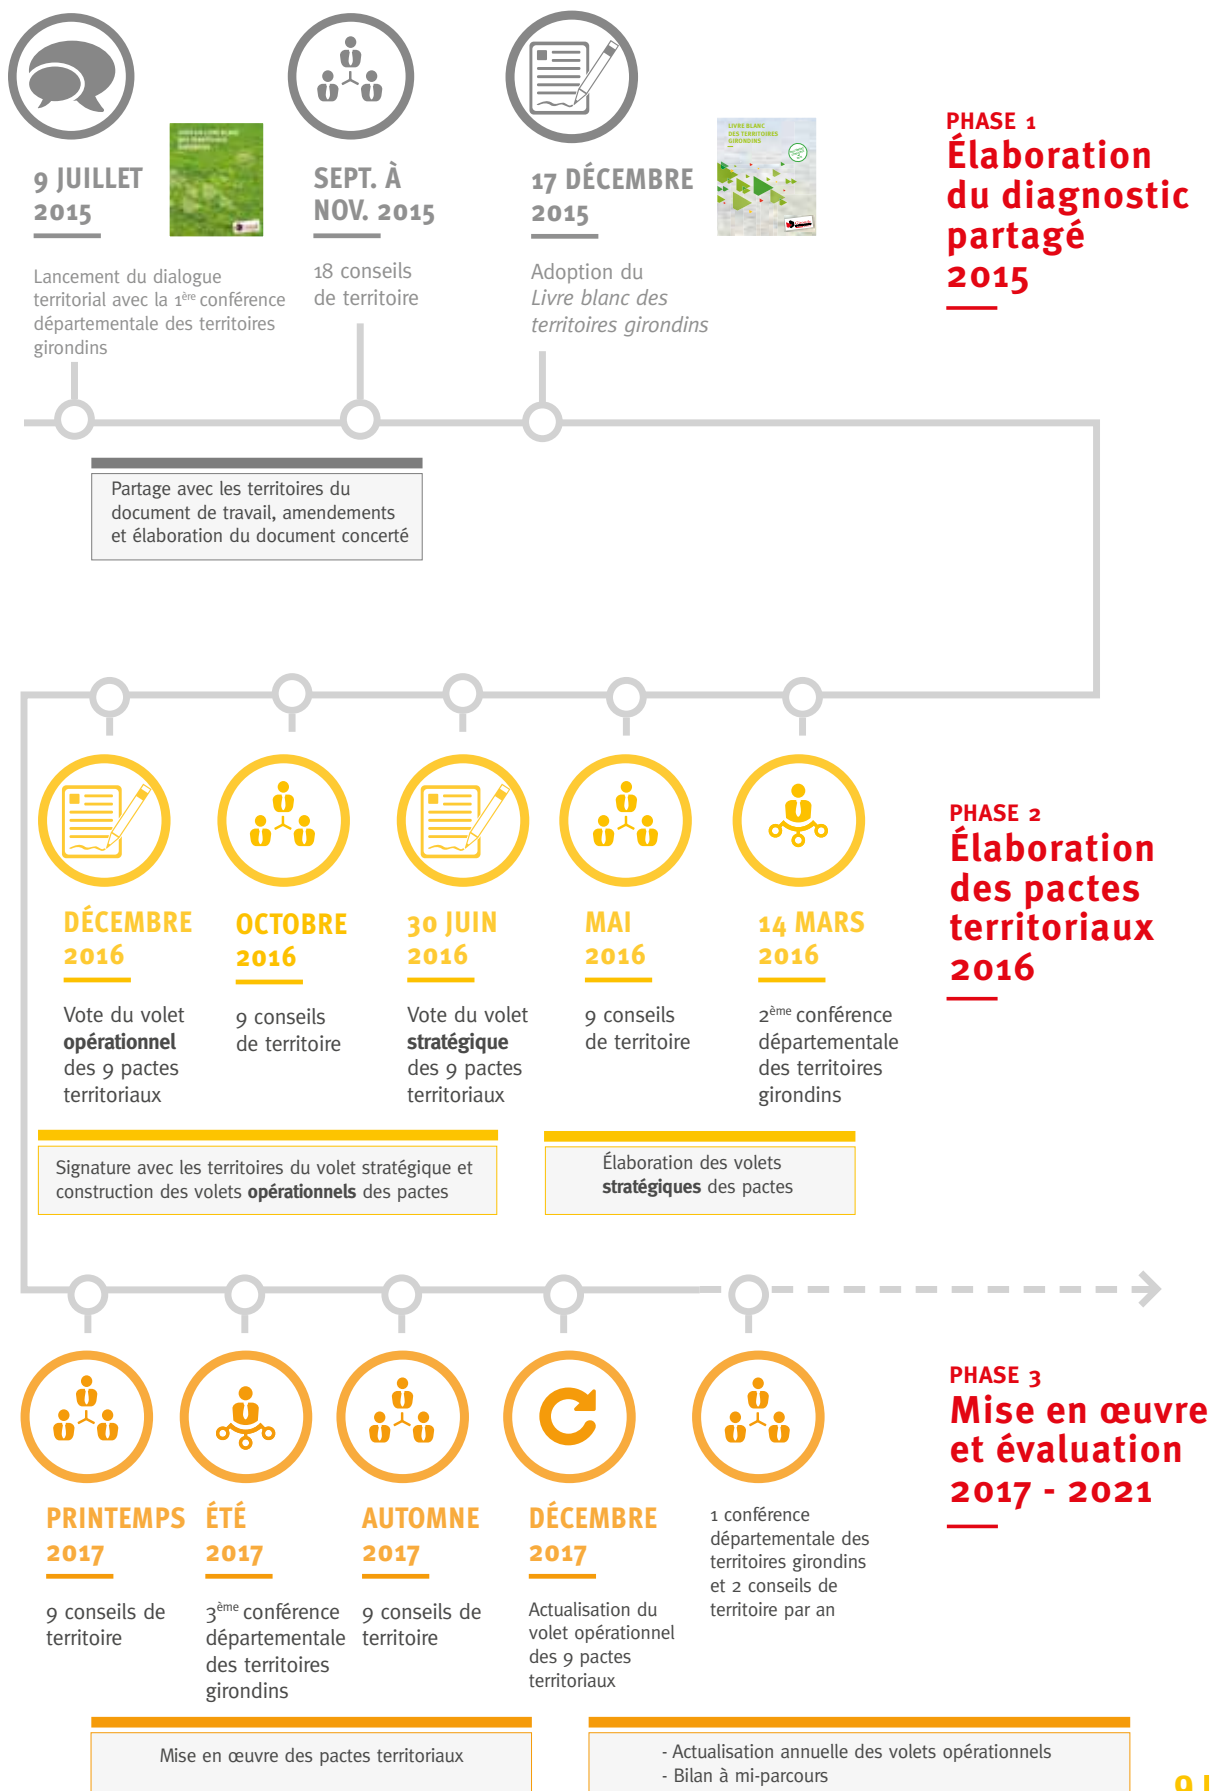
9 JUILLET 2015

Lancement du dialogue territorial avec la 1$^{ère}$ conférence départementale des territoires girondins

SEPT. À NOV. 2015

18 conseils de territoire

17 DÉCEMBRE 2015

Adoption du *Livre blanc des territoires girondins*

PHASE 1
Élaboration du diagnostic partagé 2015

Partage avec les territoires du document de travail, amendements et élaboration du document concerté

DÉCEMBRE 2016

Vote du volet **opérationnel** des 9 pactes territoriaux

OCTOBRE 2016

9 conseils de territoire

30 JUIN 2016

Vote du volet **stratégique** des 9 pactes territoriaux

MAI 2016

9 conseils de territoire

14 MARS 2016

2$^{ème}$ conférence départementale des territoires girondins

PHASE 2
Élaboration des pactes territoriaux 2016

Signature avec les territoires du volet stratégique et construction des volets **opérationnels** des pactes

Élaboration des volets **stratégiques** des pactes

PRINTEMPS 2017

9 conseils de territoire

ÉTÉ 2017

3$^{ème}$ conférence départementale des territoires girondins

AUTOMNE 2017

9 conseils de territoire

DÉCEMBRE 2017

Actualisation du volet opérationnel des 9 pactes territoriaux

1 conférence départementale des territoires girondins et 2 conseils de territoire par an

PHASE 3
Mise en œuvre et évaluation 2017 - 2021

Mise en œuvre des pactes territoriaux

- Actualisation annuelle des volets opérationnels
- Bilan à mi-parcours

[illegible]